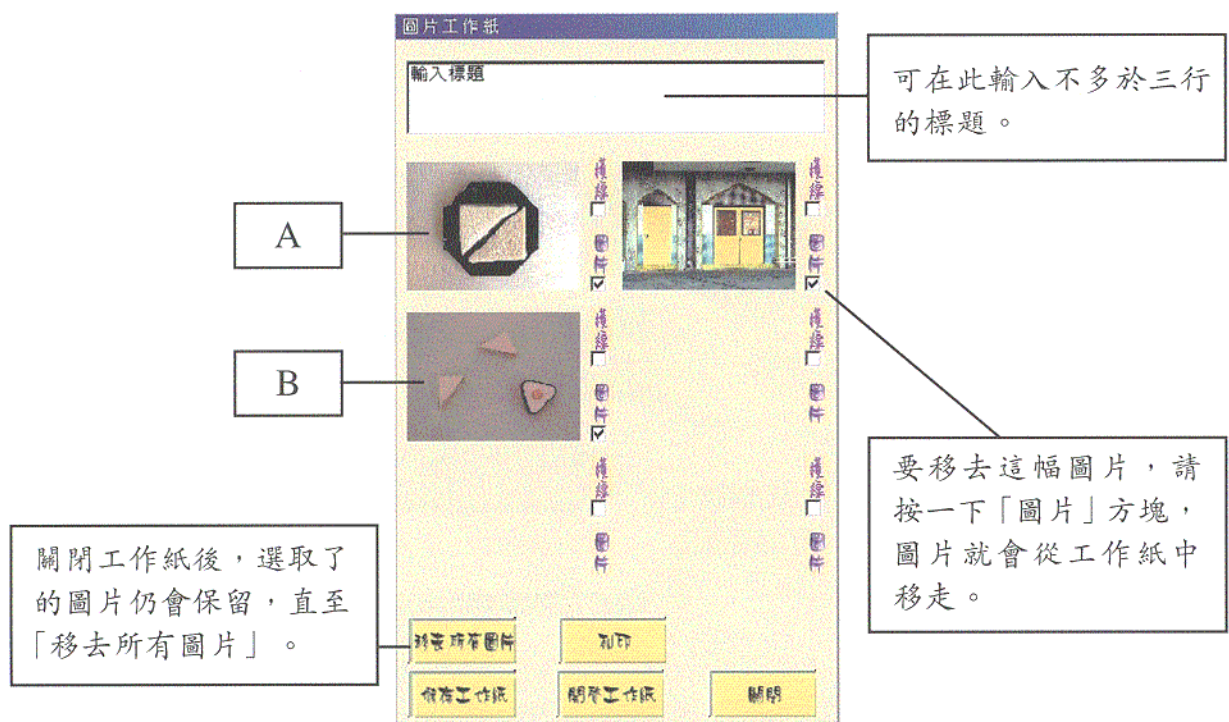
圖片工作紙

輸入標題

可在此輸入不多於三行的標題。

A

橫線

圖片

橫線

圖片

B

橫線

圖片

橫線

圖片

橫線

圖片

橫線

圖片

要移去這幅圖片，請按一下「圖片」方塊，圖片就會從工作紙中移走。

關閉工作紙後，選取了的圖片仍會保留，直至「移去所有圖片」。

移去所有圖片

列印

儲存工作紙

開啟工作紙

關閉